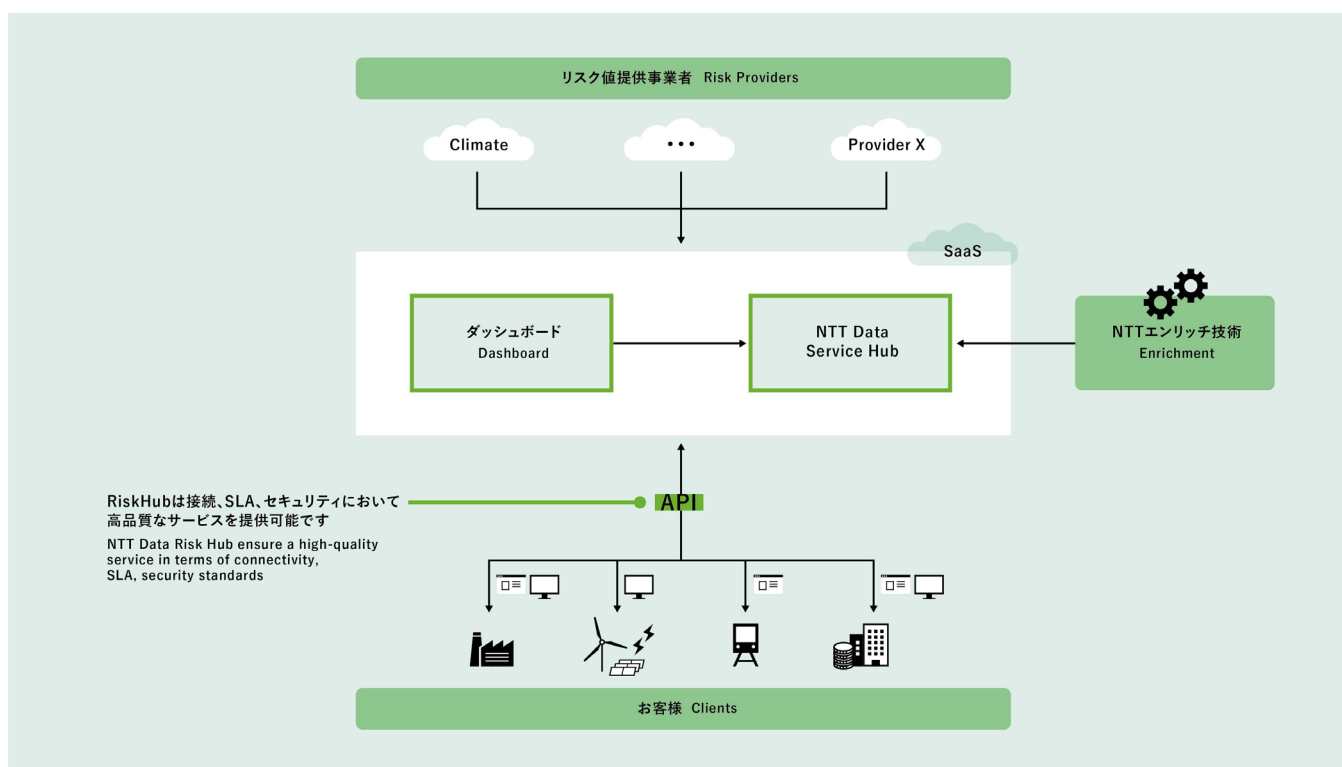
リスク値提供事業者 Risk Providers

Climate

• • •

Provider X

SaaS

ダッシュボード
Dashboard

NTT Data
Service Hub

NTTエンリッチ技術
Enrichment

RiskHubは接続、SLA、セキュリティにおいて高品質なサービスを提供可能です

NTT Data Risk Hub ensure a high-quality service in terms of connectivity, SLA, security standards

API

お客様 Clients